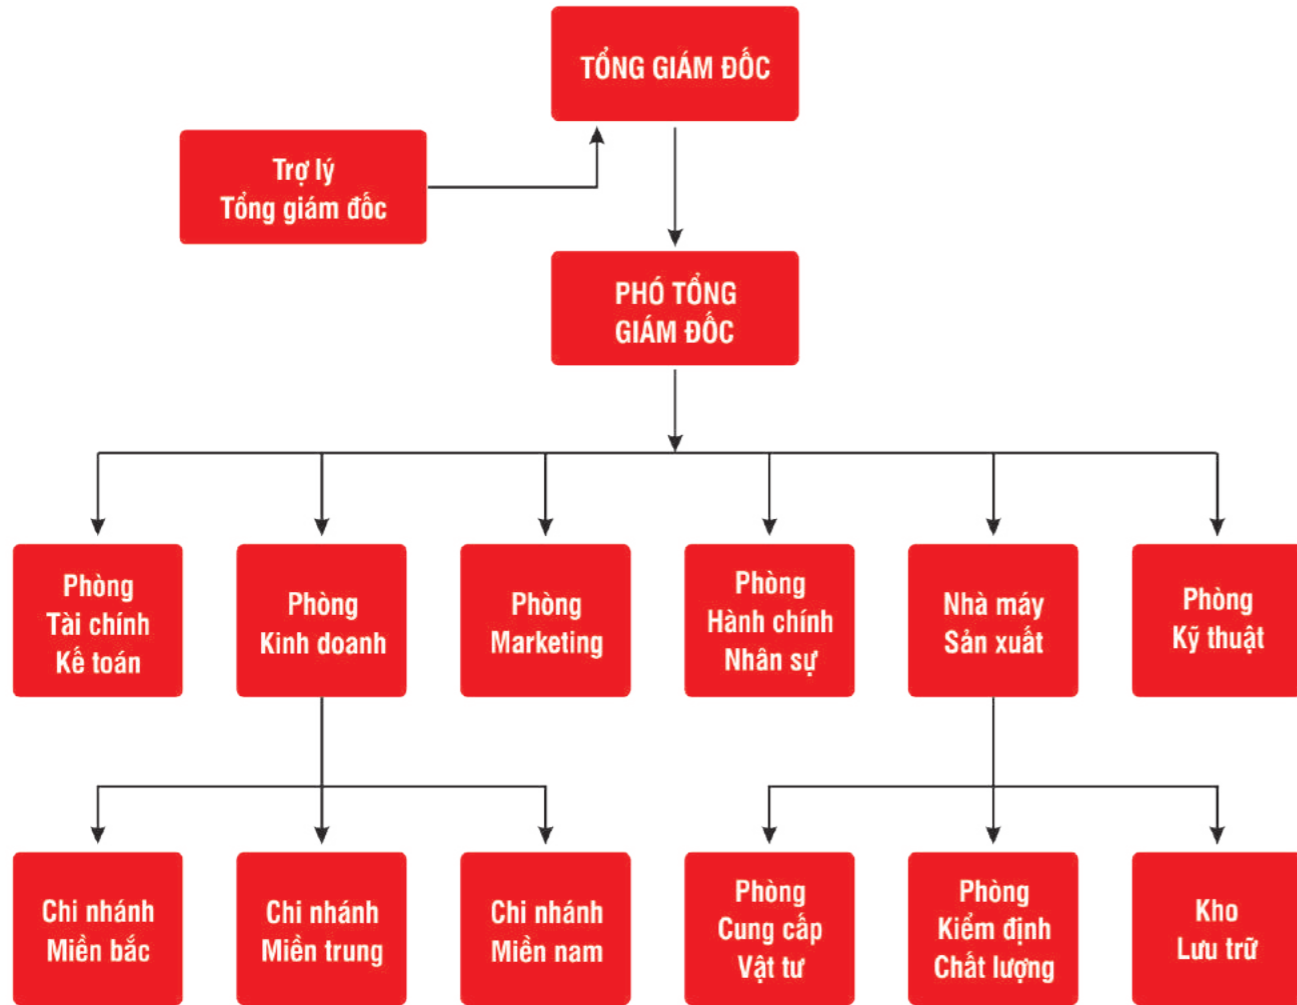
TỔNG GIÁM ĐỐC

Trợ lý
Tổng giám đốc

PHÓ TỔNG
GIÁM ĐỐC

Phòng
Tài chính
Kế toán

Phòng
Kinh doanh

Phòng
Marketing

Phòng
Hành chính
Nhân sự

Nhà máy
Sản xuất

Phòng
Kỹ thuật

Chi nhánh
Miền bắc

Chi nhánh
Miền trung

Chi nhánh
Miền nam

Phòng
Cung cấp
Vật tư

Phòng
Kiểm định
Chất lượng

Kho
Lưu trữ